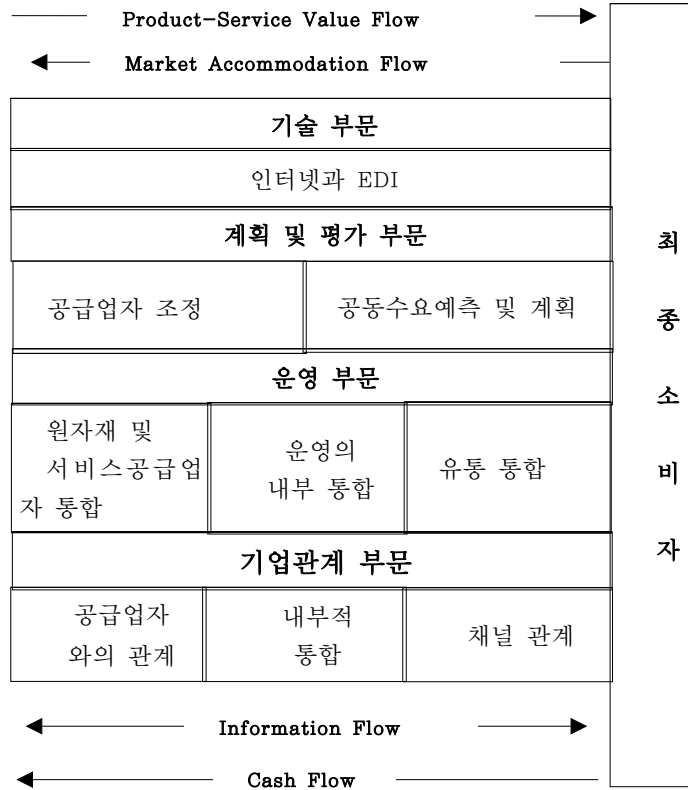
Product-Service Value Flow

Market Accommodation Flow

기술 부문

인터넷과 EDI

계획 및 평가 부문

공급업자 조정

공동수요예측 및 계획

운영 부문

원자재 및 서비스공급업자 통합

운영의 내부 통합

유통 통합

기업관계 부문

공급업자와의 관계

내부적 통합

채널 관계

최종소비자

Information Flow

Cash Flow